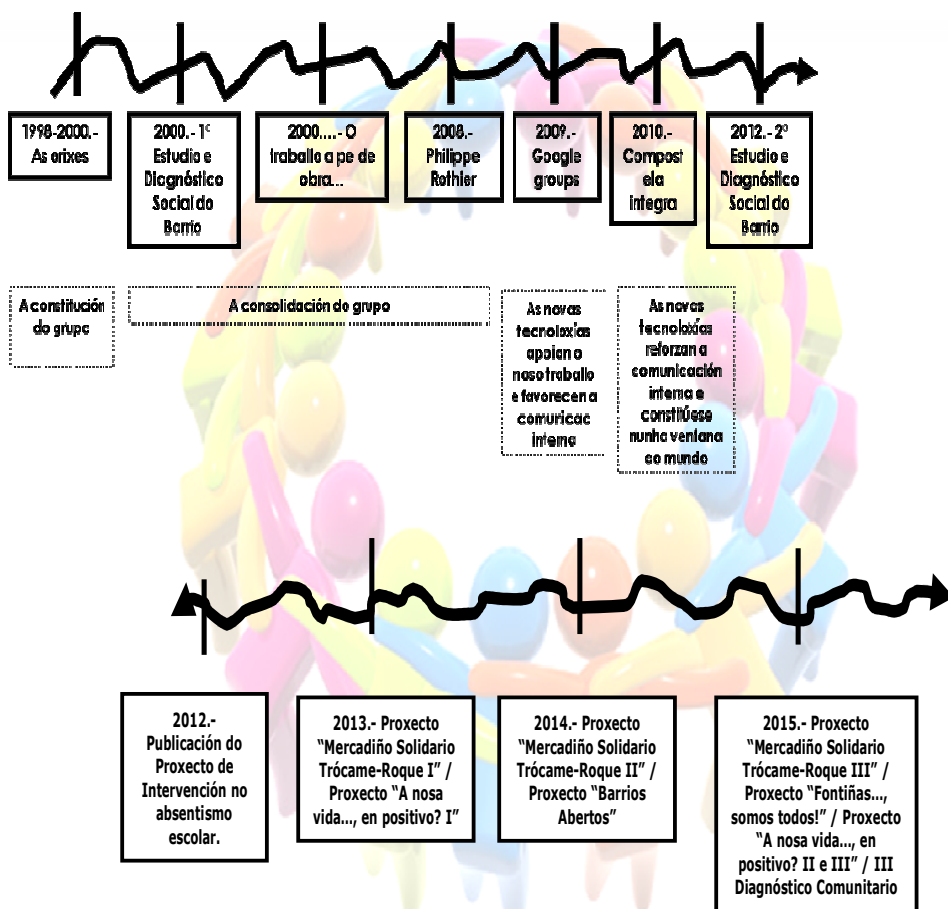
1998-2000.- As orixes

2000.- 1º Estudio e Diagnóstico Social do Barrio

2000….- O traballo a pe de obra…

2008.- Philippe Rothier

2009.- Google groups

2010.- Compostela integra

2012.- 2º Estudio e Diagnóstico Social do Barrio

A constitución do grupo

A consolidación do grupo

As novas tecnoloxías apoian o noso traballo e favorecen a comunicac interna

As novas tecnoloxías reforzan a comunicación interna e constitúese nunha ventana ao mundo

2012.- Publicación do Proxecto de Intervención no absentismo escolar.

2013.- Proxecto "Mercadiño Solidario Trócame-Roque I" / Proxecto "A nosa vida…, en positivo? I"

2014.- Proxecto "Mercadiño Solidario Trócame-Roque II" / Proxecto "Barrios Abertos"

2015.- Proxecto "Mercadiño Solidario Trócame-Roque III" / Proxecto "Fontiñas…, somos todos!" / Proxecto "A nosa vida…, en positivo? II e III" / III Diagnóstico Comunitario